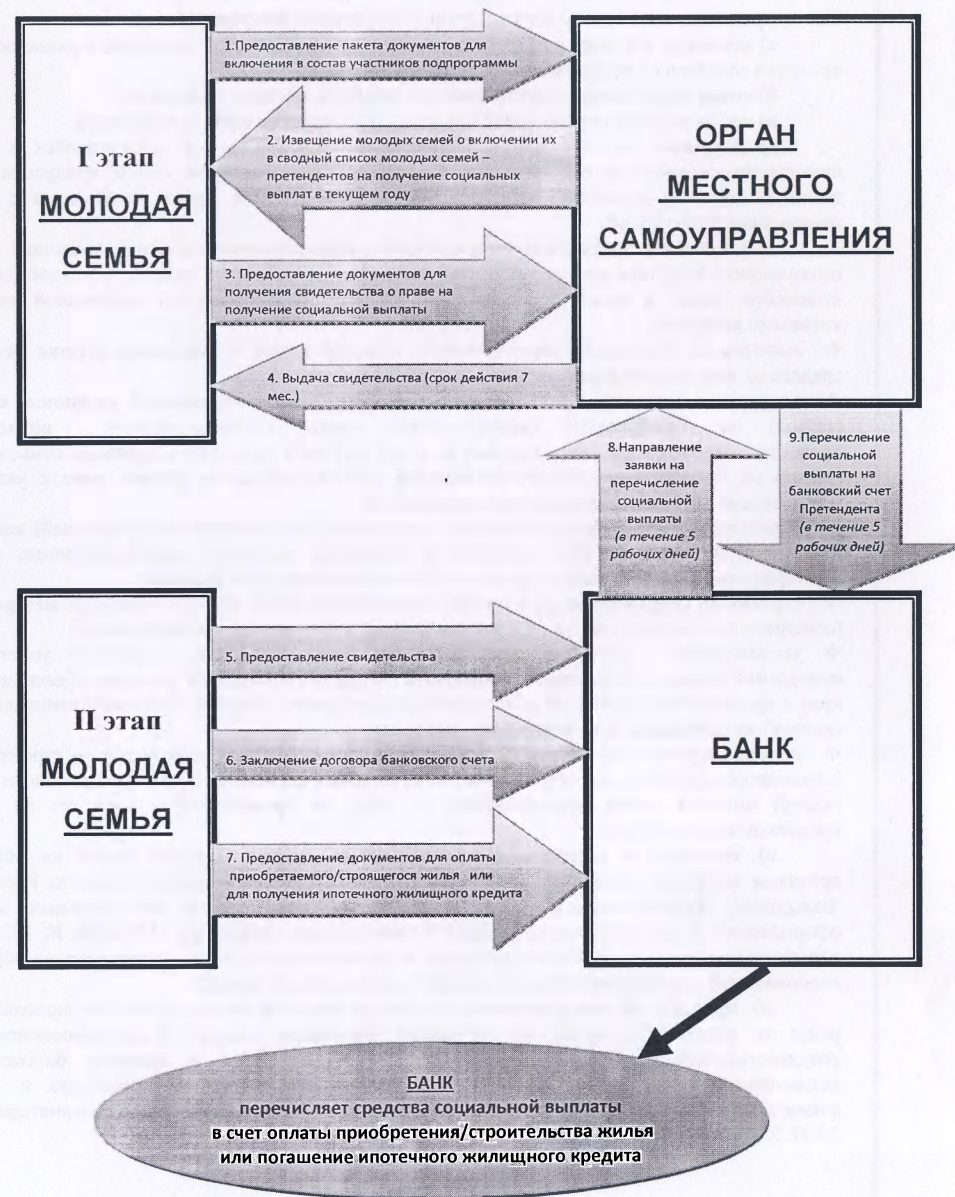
I этап
МОЛОДАЯ СЕМЬЯ

1.Предоставление пакета документов для включения в состав участников подпрограммы

2. Извещение молодых семей о включении их в сводный список молодых семей – претендентов на получение социальных выплат в текущем году

3. Предоставление документов для получения свидетельства о праве на получение социальной выплаты

4. Выдача свидетельства (срок действия 7 мес.)

ОРГАН МЕСТНОГО САМОУПРАВЛЕНИЯ

8.Направление заявки на перечисление социальной выплаты (в течение 5 рабочих дней)

9.Перечисление социальной выплаты на банковский счет Претендента (в течение 5 рабочих дней)

II этап
МОЛОДАЯ СЕМЬЯ

5. Предоставление свидетельства

6. Заключение договора банковского счета

7. Предоставление документов для оплаты приобретаемого/строящегося жилья или для получения ипотечного жилищного кредита

БАНК

БАНК
перечисляет средства социальной выплаты в счет оплаты приобретения/строительства жилья или погашение ипотечного жилищного кредита